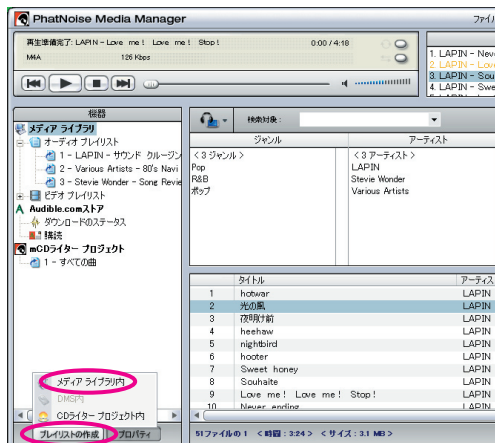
PhatNoise Media Manager

ファイ

再生準備完了: LAPIN - Love me! Love me! Stop!
0:00 / 4:18

M4A
126 Kbps

1. LAPIN - Neve
2. LAPIN - Love
3. LAPIN - Sou
4. LAPIN - Swe

機器

メディア ライブラリ
オーディオ プレイリスト
1 - LAPIN - サウンド クルージン
2 - Various Artists - 80's Navi
3 - Stevie Wonder - Song Revie
ビデオ プレイリスト
Audible.comストア
ダウンロードのステータス
購読
mCDライター プロジェクト
1 - すべての曲

メディア ライブラリ内
DMS内
CDライター プロジェクト内

プレイリストの作成
プロパティ

検索対象:

| ジャンル | アーティスト |
|---|---|
| < 3 ジャンル > | < 3 アーティスト > |
| Pop | LAPIN |
| R&B | Stevie Wonder |
| ポップ | Various Artists |

| | タイトル | アーティ |
|---|---|---|
| 1 | hotwar | LAPIN |
| 2 | 光の風 | LAPIN |
| 3 | 夜明け前 | LAPIN |
| 4 | heehaw | LAPIN |
| 5 | nightbird | LAPIN |
| 6 | hooter | LAPIN |
| 7 | Sweet honey | LAPIN |
| 8 | Souhaite | LAPIN |
| 9 | Love me! Love me! Stop! | LAPIN |
| 10 | Never ending | LAPIN |

51ファイルの 1 < 時間 : 3:24 > < サイズ : 3.1 MB >